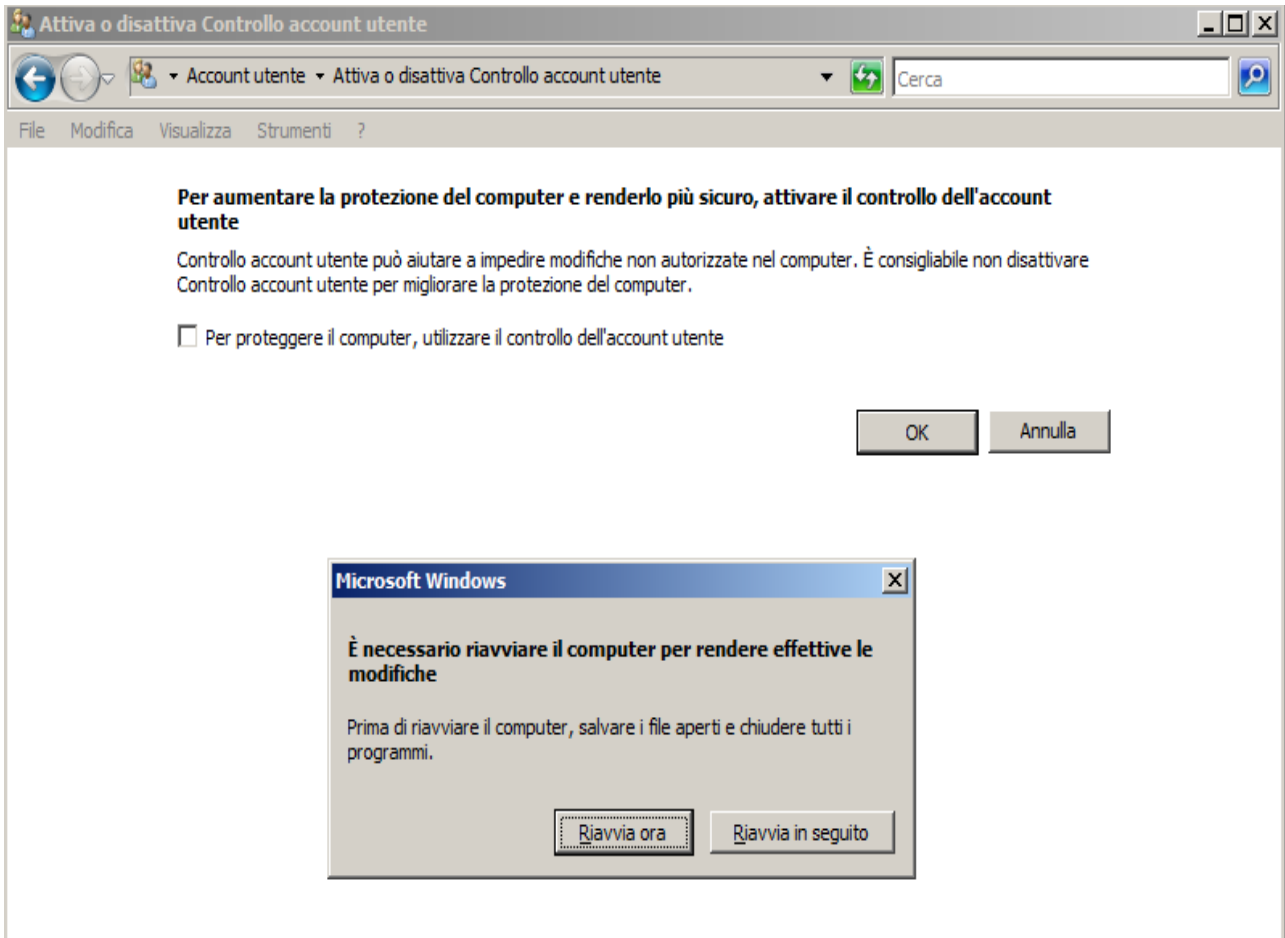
Attiva o disattiva Controllo account utente

Account utente ▸ Attiva o disattiva Controllo account utente

Cerca

File Modifica Visualizza Strumenti ?

Per aumentare la protezione del computer e renderlo più sicuro, attivare il controllo dell'account utente

Controllo account utente può aiutare a impedire modifiche non autorizzate nel computer. È consigliabile non disattivare Controllo account utente per migliorare la protezione del computer.

Per proteggere il computer, utilizzare il controllo dell'account utente

OK

Annulla

Microsoft Windows

È necessario riavviare il computer per rendere effettive le modifiche

Prima di riavviare il computer, salvare i file aperti e chiudere tutti i programmi.

Riavvia ora

Riavvia in seguito